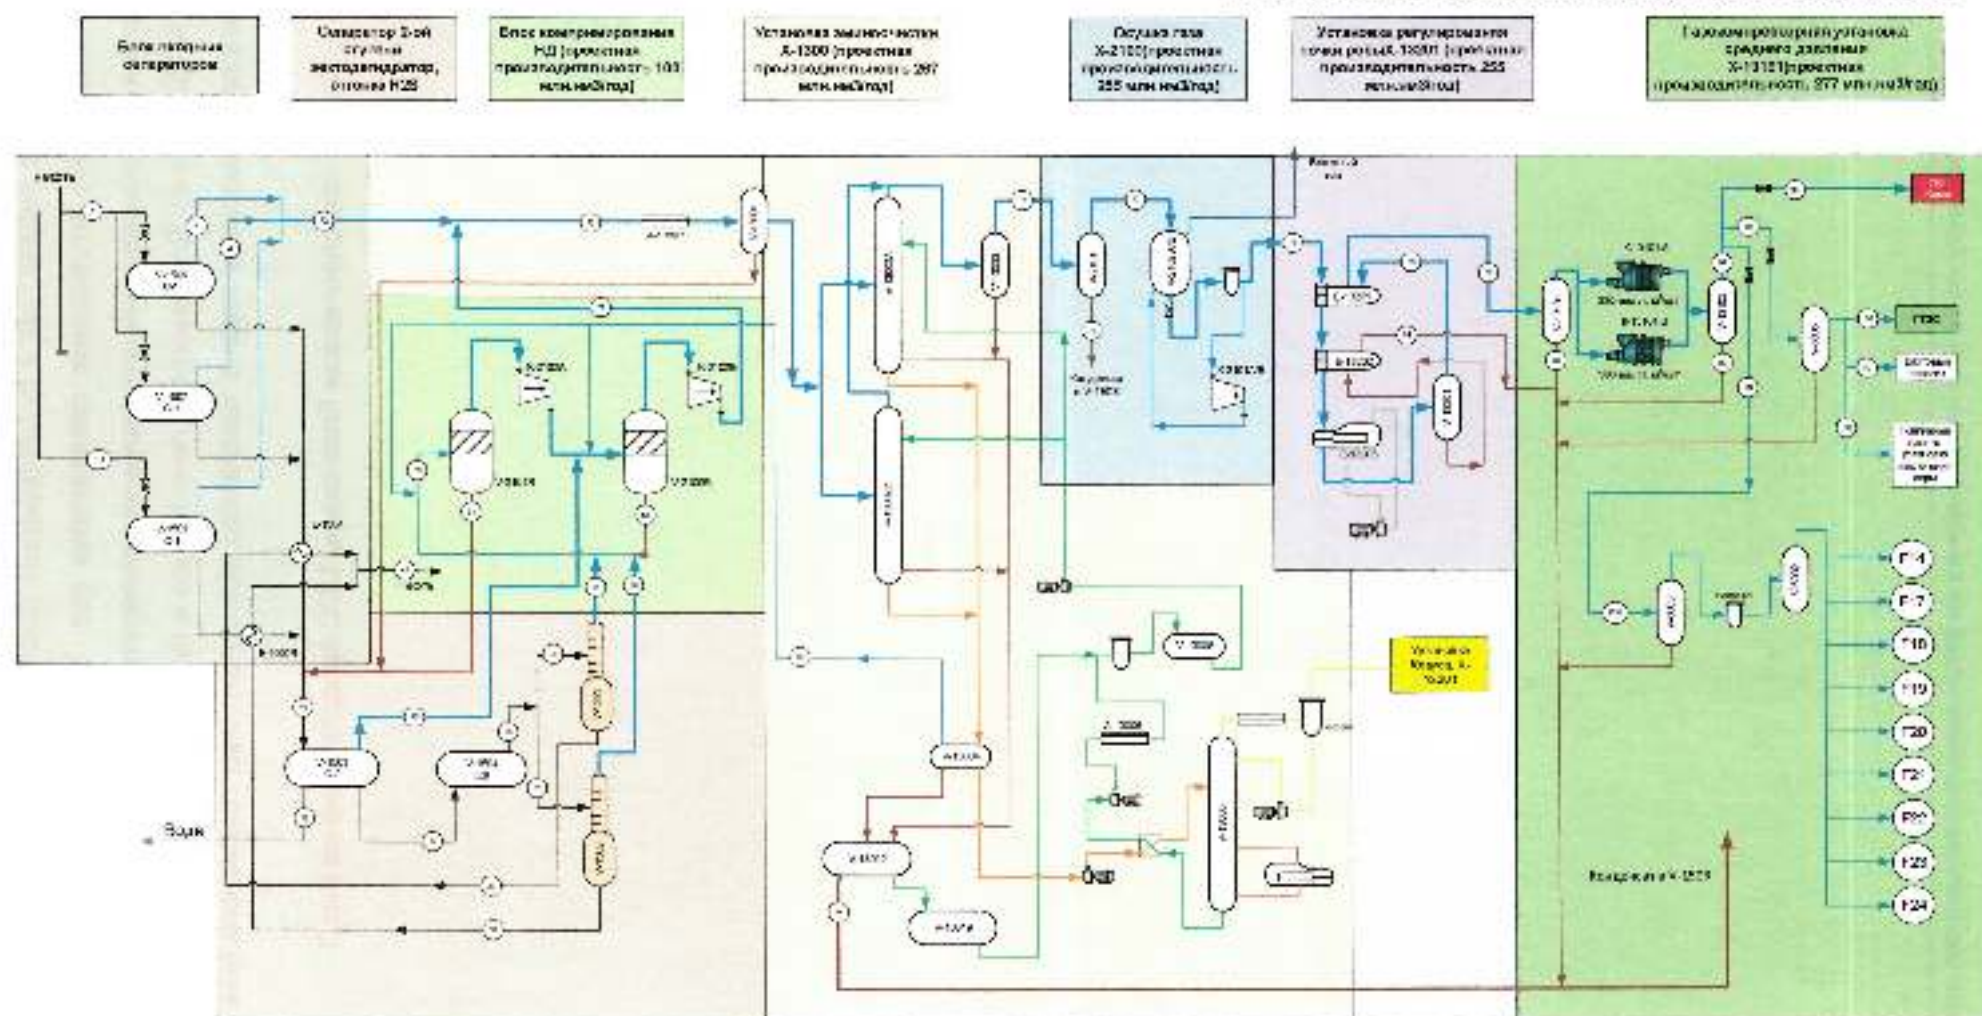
Блок входных сепараторов

Сепаратор 3-ей ступени нестодегидратор, отгонка H2S

Блок компримирования НД (проектная производительность 100 млн.нм3/год)

Установка аминоочистки А-1300 (проектная производительность 287 млн.нм3/год)

Осушка газа Х-2100 (проектная производительность 255 млн нм3/год)

Установка регулирования точки росы Х-1800 (проектная производительность 255 млн.нм3/год)

Газокомпрессорная установка среднего давления Х-10101 (проектная производительность 277 млн.нм3/год)

Нефть

Нефть

Вода

Установка Клауса А-1600

Конденсат к V-1201

F14

F17

F18

F19

F20

F21

F22

F23

F24

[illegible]